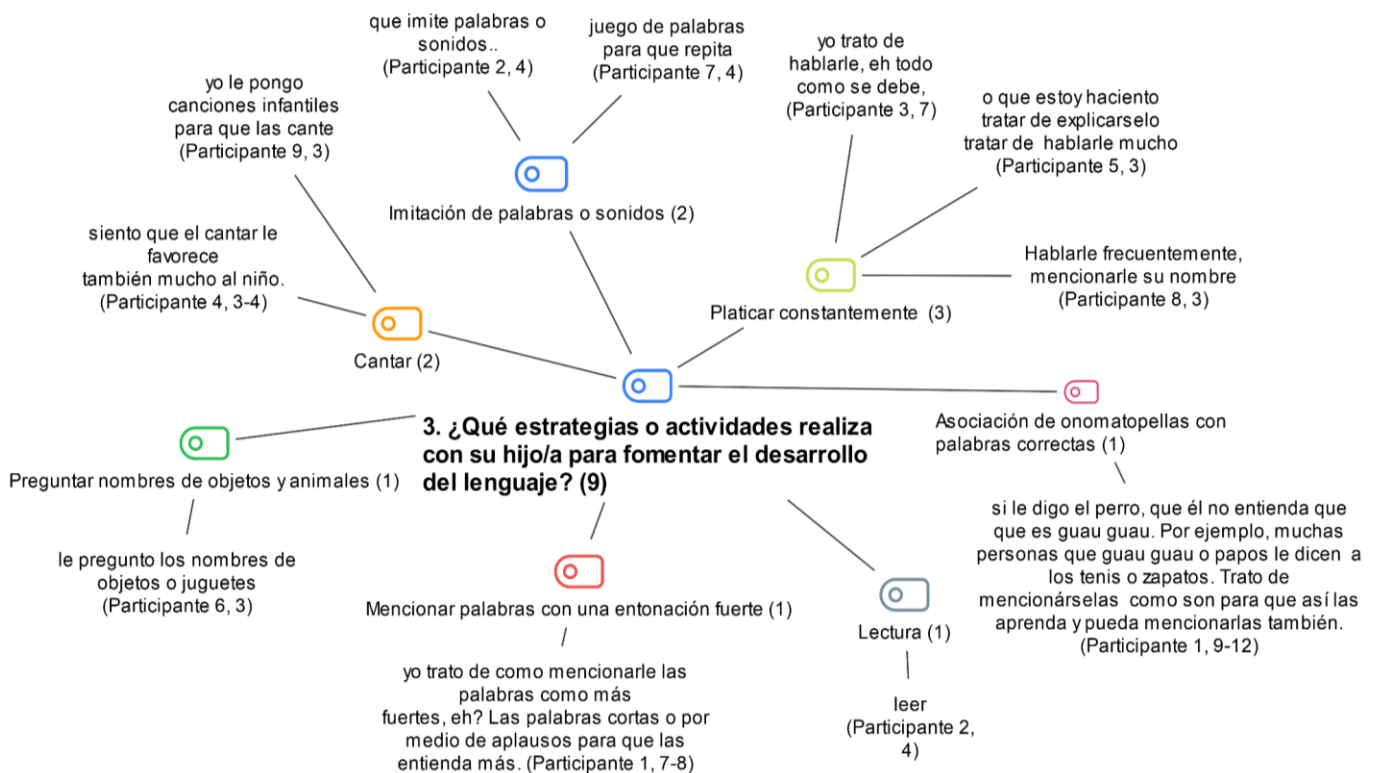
3. ¿Qué estrategias o actividades realiza con su hijo/a para fomentar el desarrollo del lenguaje? (9)

Imitación de palabras o sonidos (2)

que imite palabras o sonidos.. (Participante 2, 4)

juego de palabras para que repita (Participante 7, 4)

Platicar constantemente (3)

yo trato de hablarle, eh todo como se debe, (Participante 3, 7)

o que estoy haciento tratar de explicarselo tratar de hablarle mucho (Participante 5, 3)

Hablarle frecuentemente, mencionarle su nombre (Participante 8, 3)

Cantar (2)

yo le pongo canciones infantiles para que las cante (Participante 9, 3)

siento que el cantar le favorece también mucho al niño. (Participante 4, 3-4)

Asociación de onomatopellas con palabras correctas (1)

si le digo el perro, que él no entienda que que es guau guau. Por ejemplo, muchas personas que guau guau o papos le dicen a los tenis o zapatos. Trato de mencionárselas como son para que así las aprenda y pueda mencionarlas también. (Participante 1, 9-12)

Preguntar nombres de objetos y animales (1)

le pregunto los nombres de objetos o juguetes (Participante 6, 3)

Mencionar palabras con una entonación fuerte (1)

yo trato de como mencionarle las palabras como más fuertes, eh? Las palabras cortas o por medio de aplausos para que las entienda más. (Participante 1, 7-8)

Lectura (1)

leer (Participante 2, 4)